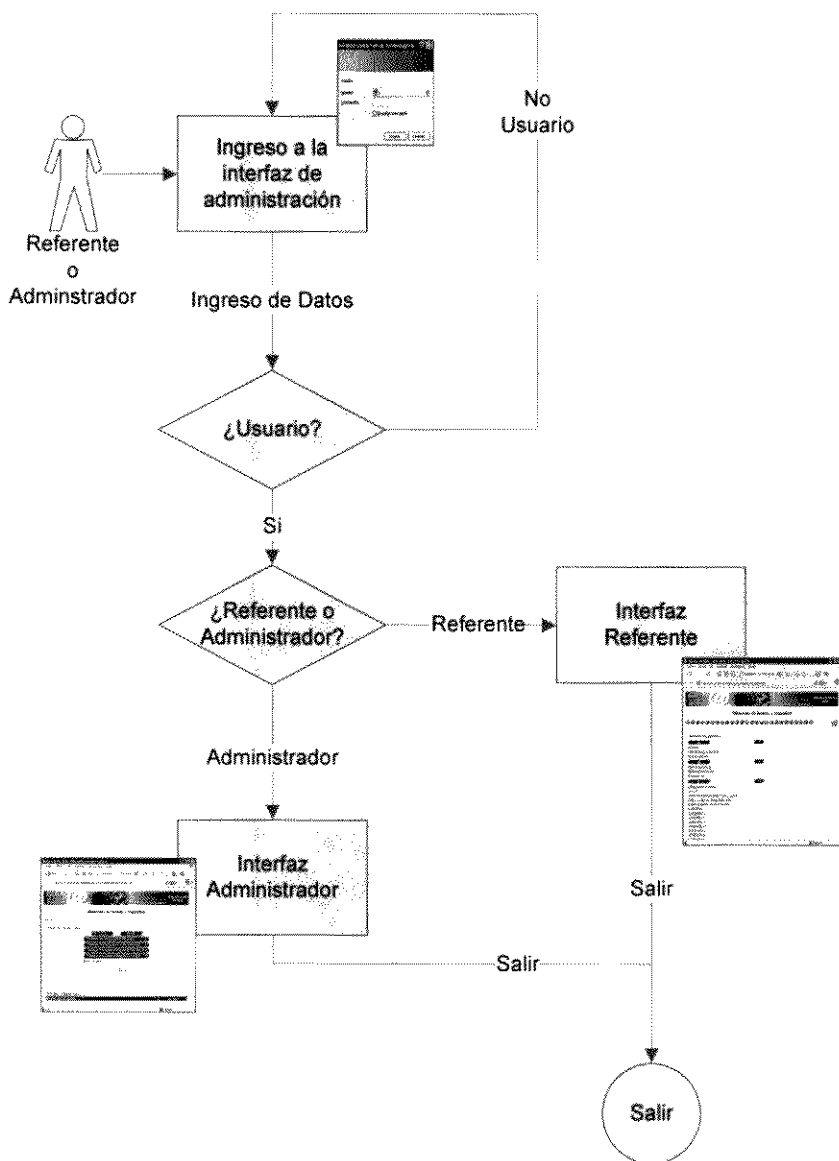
Ingreso a la interfaz de administración

No Usuario

Referente o Adminstrador

Ingreso de Datos

¿Usuario?

Si

¿Referente o Administrador?

Referente

Interfaz Referente

Administrador

Interfaz Administrador

Salir

Salir

Salir